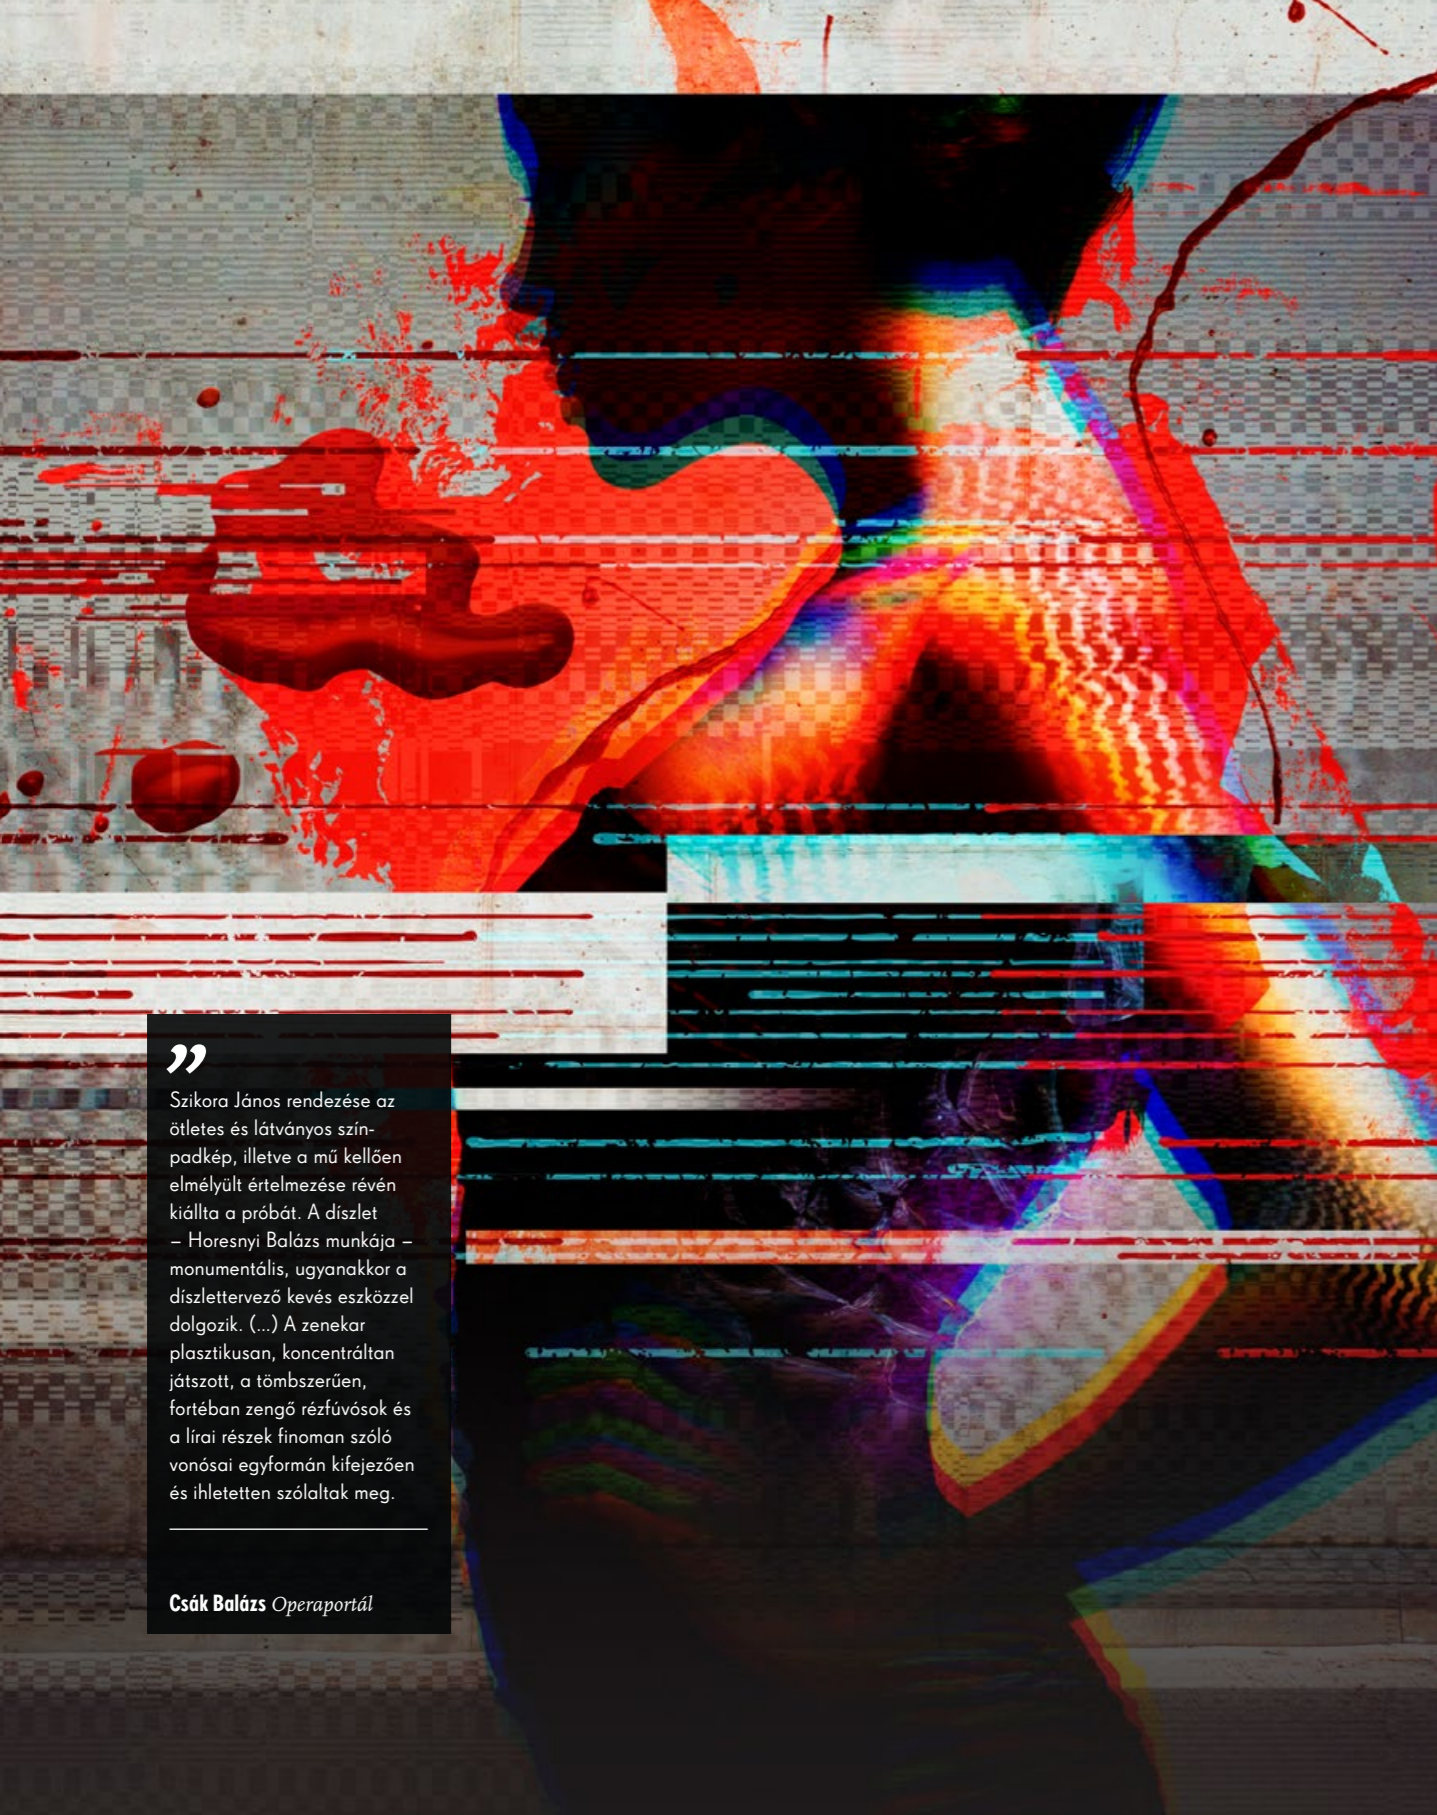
”

Szikora János rendezése az ötletes és látványos színpadkép, illetve a mű kellően elmélyült értelmezése révén kiállta a próbát. A díszlet – Horesnyi Balázs munkája – monumentális, ugyanakkor a díszlettervező kevés eszközzel dolgozik. (...) A zenekar plasztikusan, koncentráltan játszott, a tömbszerűen, fortéban zengő rézfúvósok és a lírai részek finoman szóló vonósai egyformán kifejezően és ihletetten szólaltak meg.

Csák Balázs Operaportál